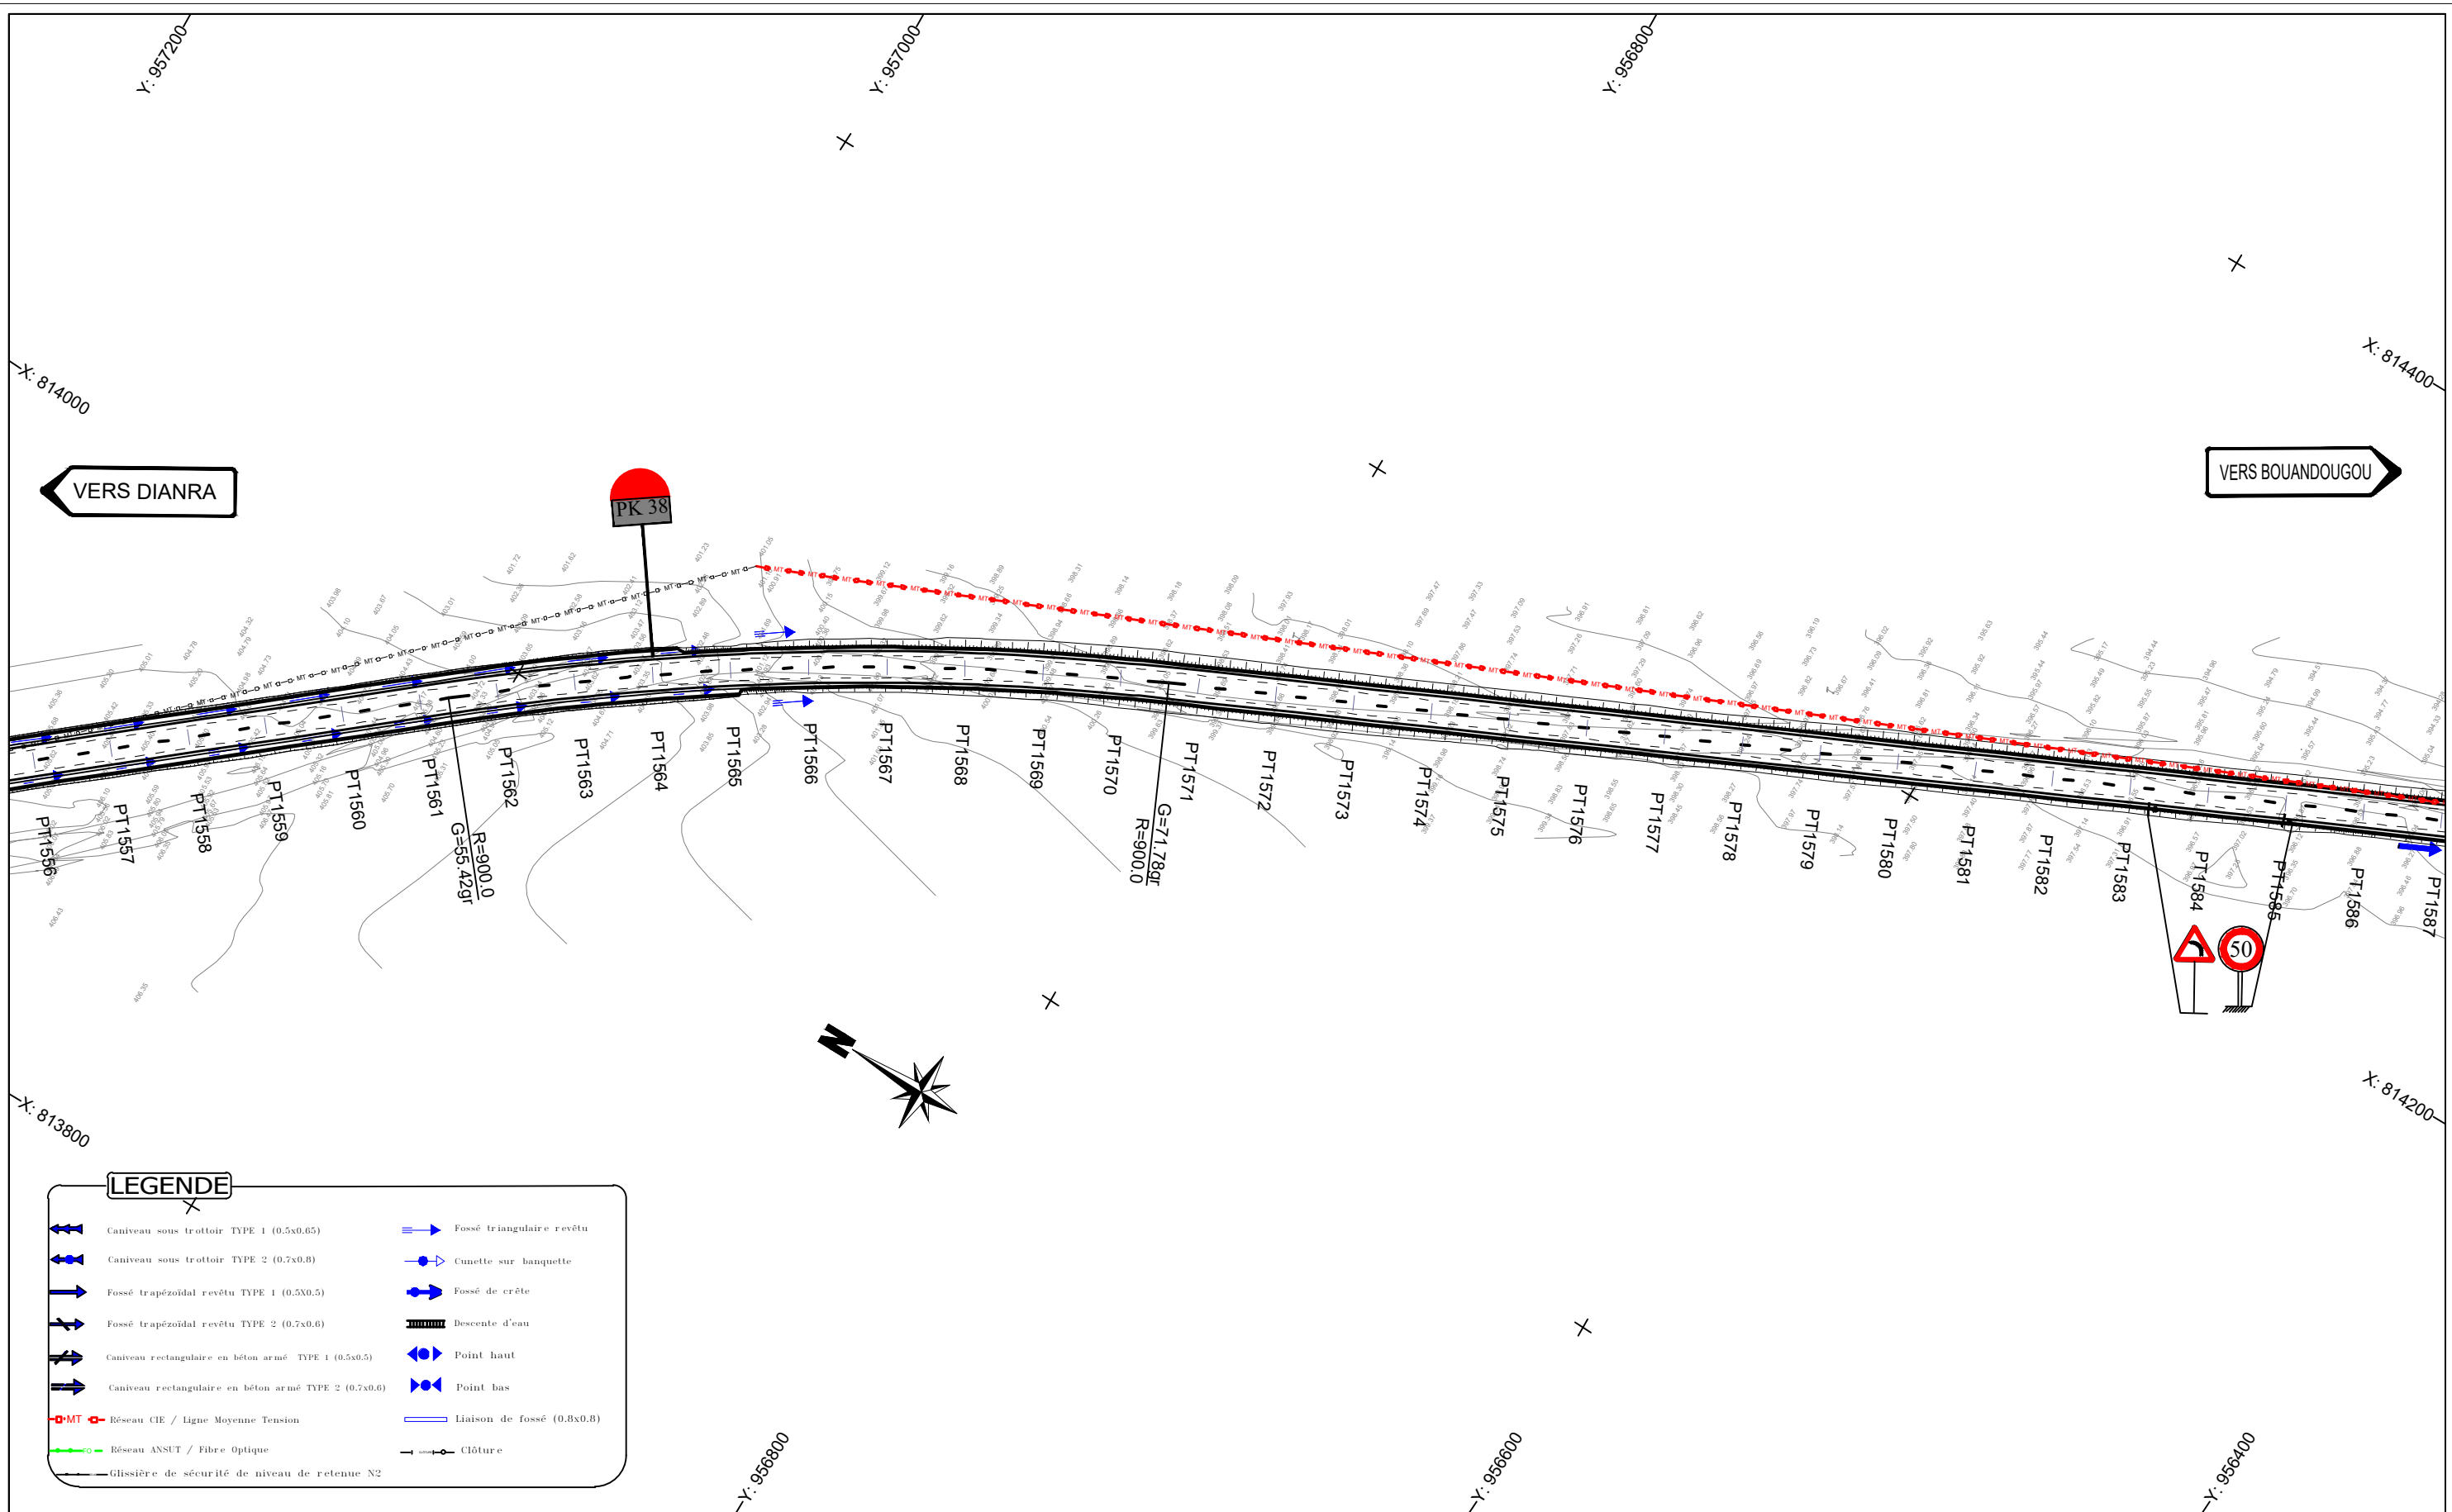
Y: 957200
Y: 957000
Y: 956800
X: 814000
X: 814400
VERS DIANRA
PK 38
VERS BOUANDOUGOU
PT1556
PT1557
PT1558
PT1559
PT1560
PT1561
PT1562
PT1563
PT1564
PT1565
PT1566
PT1567
PT1568
PT1569
PT1570
PT1571
PT1572
PT1573
PT1574
PT1575
PT1576
PT1577
PT1578
PT1579
PT1580
PT1581
PT1582
PT1583
PT1584
PT1585
PT1586
PT1587
G=55.42gr
R=900.0
G=71.78gr
R=900.0
50
X: 813800
X: 814200
LEGENDE
Caniveau sous trottoir TYPE 1 (0.5x0.65)
Caniveau sous trottoir TYPE 2 (0.7x0.8)
Fossé trapézoïdal revêtu TYPE 1 (0.5X0.5)
Fossé trapézoïdal revêtu TYPE 2 (0.7x0.6)
Caniveau rectangulaire en béton armé TYPE 1 (0.5x0.5)
Caniveau rectangulaire en béton armé TYPE 2 (0.7x0.6)
MT Réseau CIE / Ligne Moyenne Tension
Réseau ANSUT / Fibre Optique
Glissière de sécurité de niveau de retenue N2
Fossé triangulaire revêtu
Cunette sur banquette
Fossé de crête
Descente d'eau
Point haut
Point bas
Liaison de fossé (0.8x0.8)
Clôture
Y: 956800
Y: 956600
Y: 956400